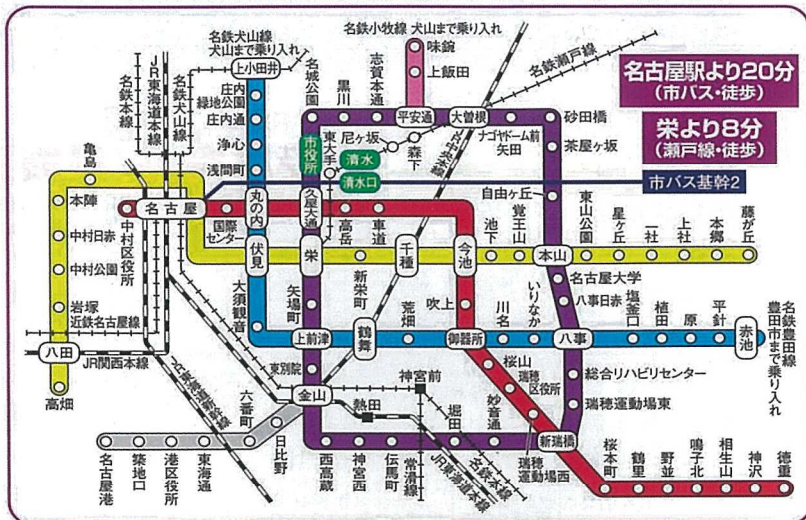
名古屋駅より20分
(市バス・徒歩)

栄より8分
(瀬戸線・徒歩)

市バス基幹2

名鉄小牧線 犬山まで乗り入れ
名鉄犬山線 犬山まで乗り入れ
名鉄瀬戸線
名鉄本線
JR東海道本線
名鉄犬山線
上小田井
庄内緑地公園
庄内通
浄心
浅間町
味鋺
上飯田
名城公園
黒川
志賀本通
平安通
大曽根
砂田橋
茶屋ヶ坂
東大手
尼ヶ坂
森下
ナゴヤドーム前矢田
市役所
清水
清水口
亀島
本陣
中村日赤
中村公園
岩塚
近鉄名古屋線
八田
JR関西本線
高畑
名古屋
国際センター
丸の内
久屋大通
高岳
車道
千種
今池
池下
覚王山
本山
自由ヶ丘
東山公園
星ヶ丘
一社
上社
本郷
藤が丘
中村区役所
伏見
栄
新栄町
矢場町
大須観音
上前津
鶴舞
荒畑
吹上
御器所
川名
いりなか
八事
名古屋大学
八事日赤
塩釜口
植田
原
平針
赤池
名鉄豊田線 豊田市まで乗り入れ
東別院
金山
神宮前
熱田
桜山
瑞穂区役所
瑞穂運動場東
総合リハビリセンター
名鉄常滑線
六番町
日比野
西高蔵
神宮西
伝馬町
堀田
妙音通
新瑞橋
瑞穂運動場西
JR東海道本線
名鉄本線
常滑線
桜本町
鶴里
野並
鳴子北
相生山
神沢
徳重
名古屋港
築地口
港区役所
東海通